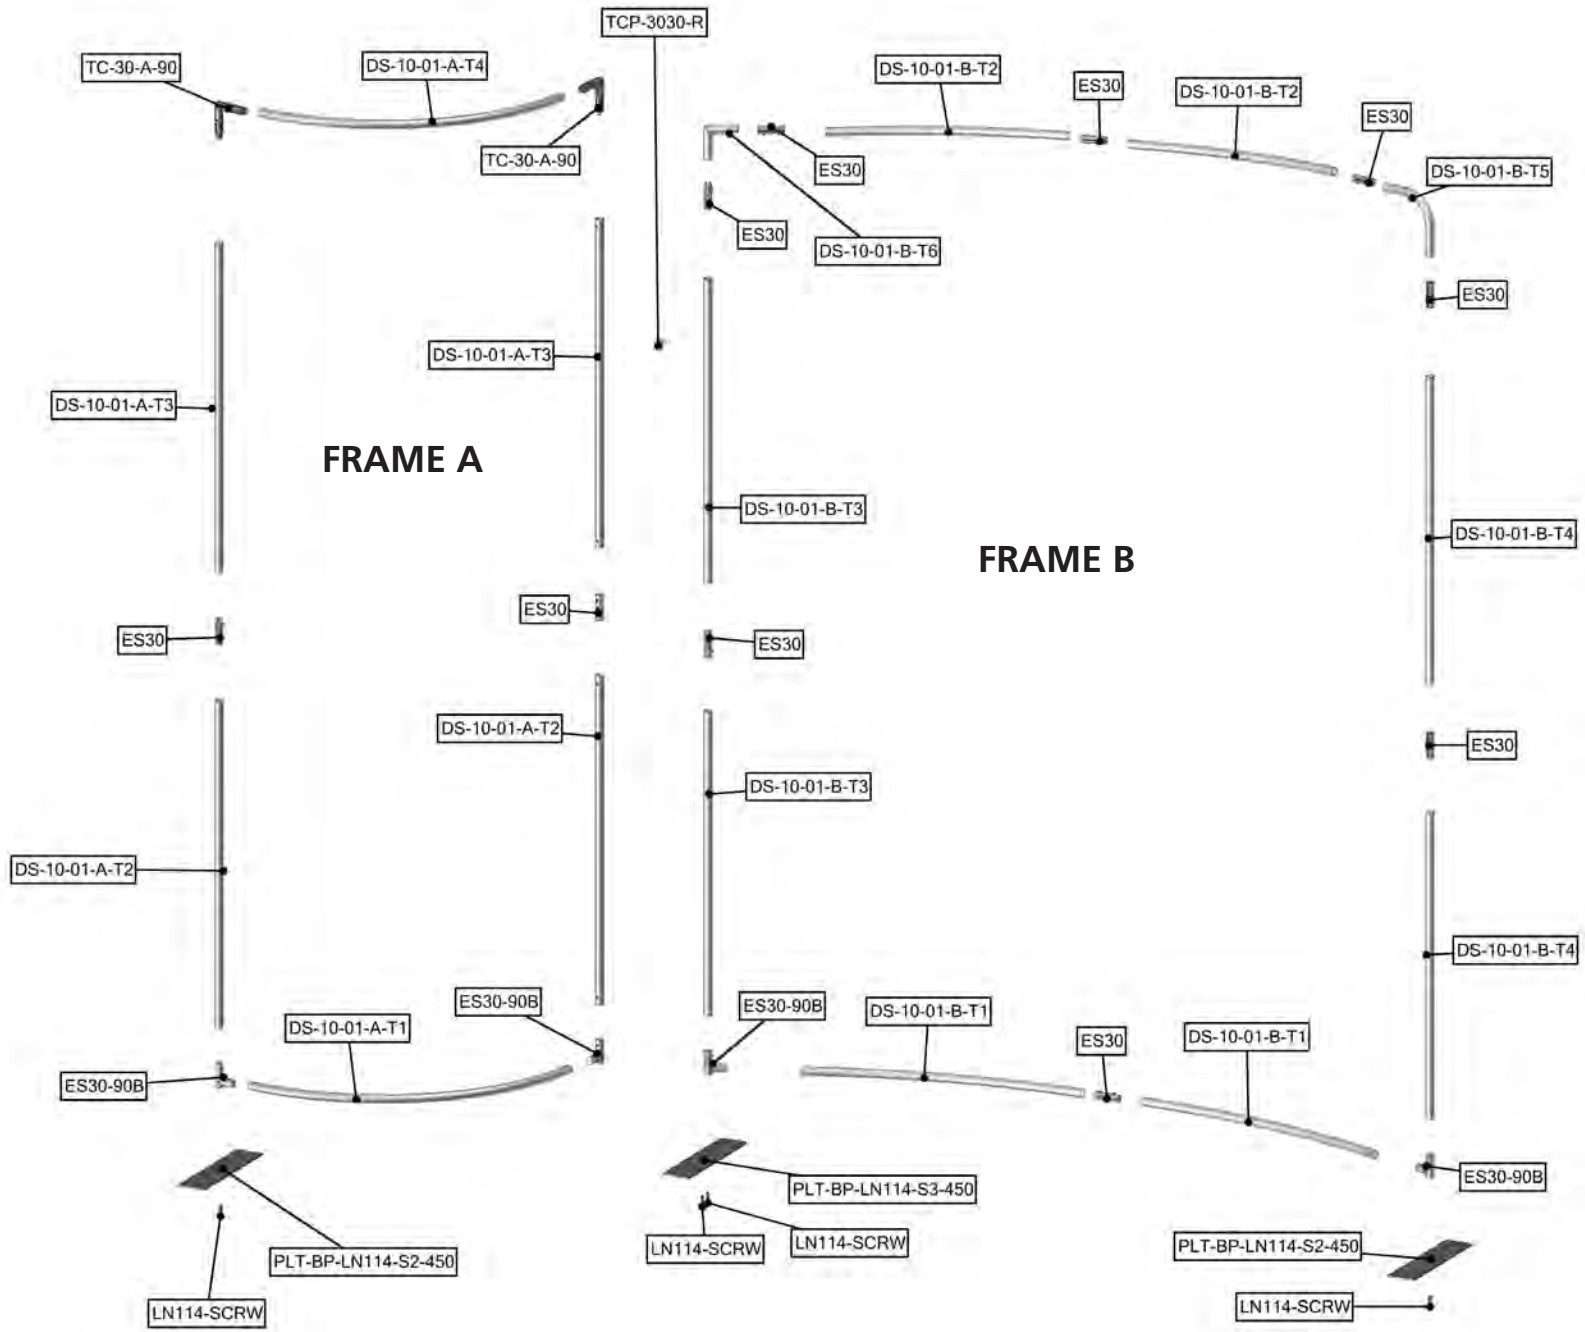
TCP-3030-R

TC-30-A-90

DS-10-01-A-T4

TC-30-A-90

DS-10-01-B-T2

ES30

DS-10-01-B-T2

ES30

ES30

DS-10-01-B-T5

ES30

DS-10-01-B-T6

ES30

DS-10-01-A-T3

DS-10-01-A-T3

FRAME A

DS-10-01-B-T3

FRAME B

DS-10-01-B-T4

ES30

ES30

ES30

ES30

DS-10-01-A-T2

DS-10-01-B-T3

DS-10-01-A-T2

DS-10-01-B-T4

ES30-90B

DS-10-01-A-T1

ES30-90B

DS-10-01-B-T1

ES30

DS-10-01-B-T1

ES30-90B

ES30-90B

PLT-BP-LN114-S3-450

LN114-SCRW

LN114-SCRW

PLT-BP-LN114-S2-450

PLT-BP-LN114-S2-450

LN114-SCRW

LN114-SCRW